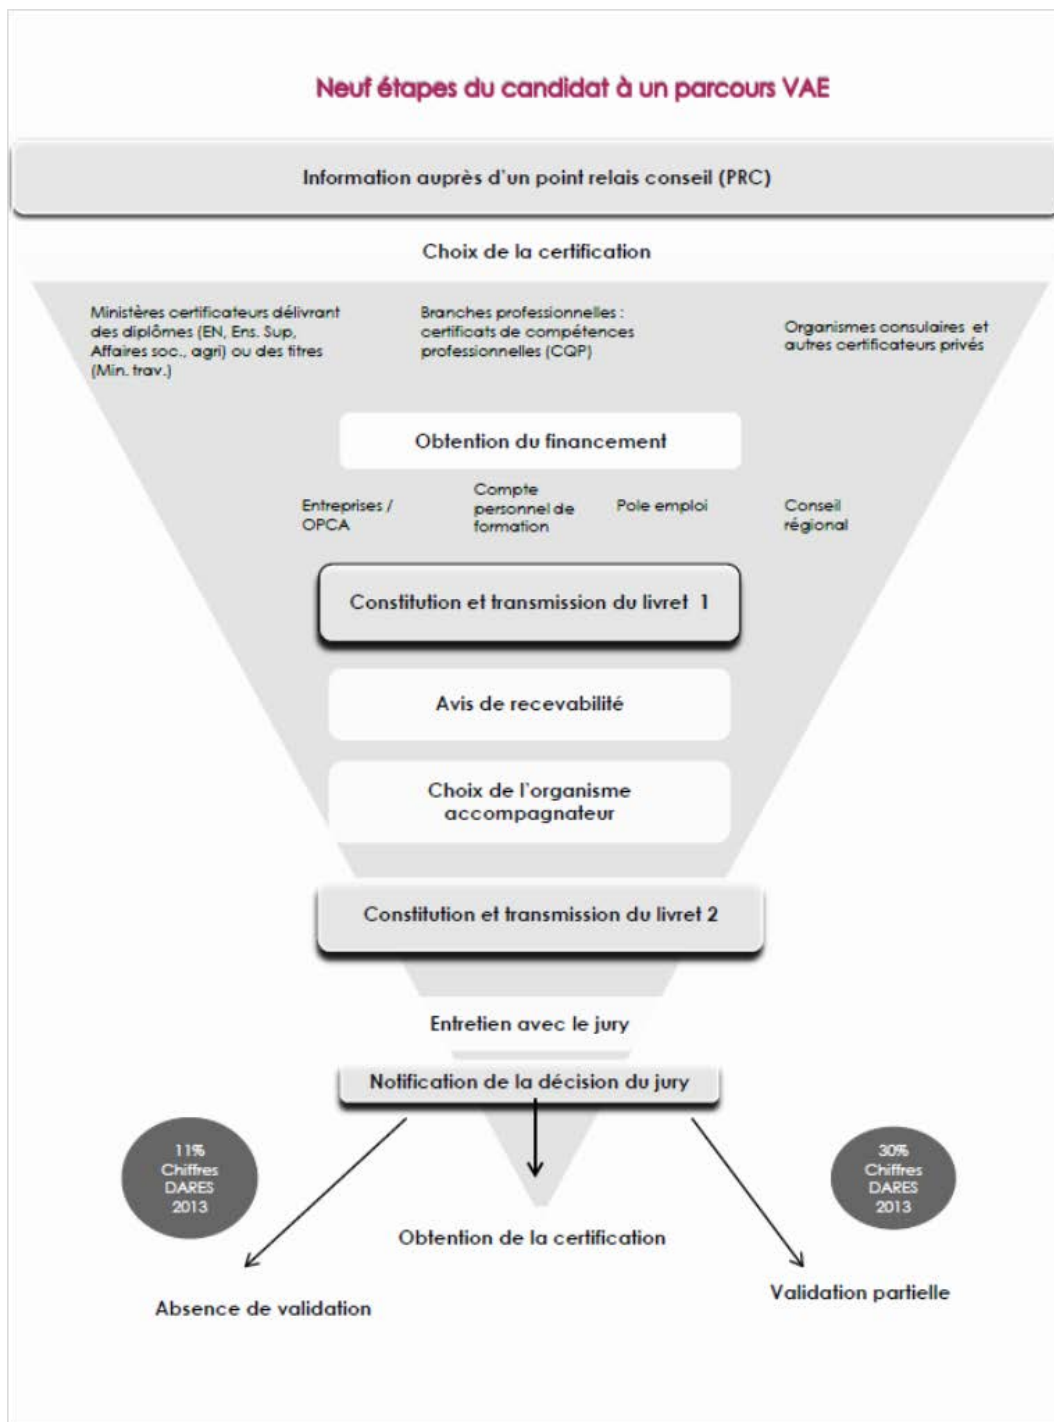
Neuf étapes du candidat à un parcours VAE

Information auprès d'un point relais conseil (PRC)

Choix de la certification

Ministères certificateurs délivrant des diplômes (EN, Ens. Sup, Affaires soc., agri) ou des titres (Min. trav.)

Branches professionnelles : certificats de compétences professionnelles (CQP)

Organismes consulaires et autres certificateurs privés

Obtention du financement

Entreprises / OPCA

Compte personnel de formation

Pole emploi

Conseil régional

Constitution et transmission du livret 1

Avis de recevabilité

Choix de l'organisme accompagnateur

Constitution et transmission du livret 2

Entretien avec le jury

Notification de la décision du jury

11% Chiffres DARES 2013

30% Chiffres DARES 2013

Obtention de la certification

Absence de validation

Validation partielle